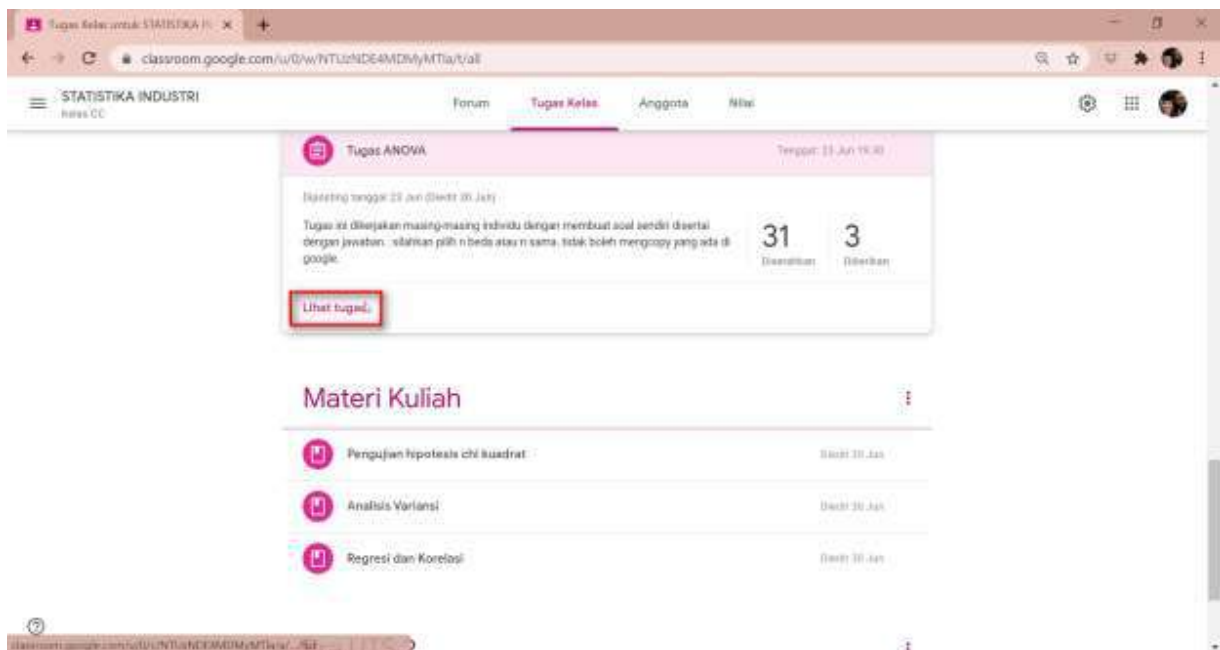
Tugas Kelas untuk STATISTIKA I ×

classroom.google.com/u/0/w/NTUzNDE4MDMyMTla/t/all

STATISTIKA INDUSTRI
Kelas CC

Forum Tugas Kelas Anggota Nilai

Tugas ANOVA

Tenggat: 23 Jun 19.30

Diposting tanggal 23 Jun (Diedit 30 Jun)

Tugas ini dikerjakan masing-masing individu dengan membuat soal sendiri disertai dengan jawaban.. silahkan pilih n beda atau n sama. tidak boleh mengcopy yang ada di google.

31 Diserahkan

3 Diberikan

Lihat tugas

Materi Kuliah

Pengujian hipotesis chi kuadrat

Diedit 30 Jun

Analisis Variansi

Diedit 30 Jun

Regresi dan Korelasi

Diedit 30 Jun

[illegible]